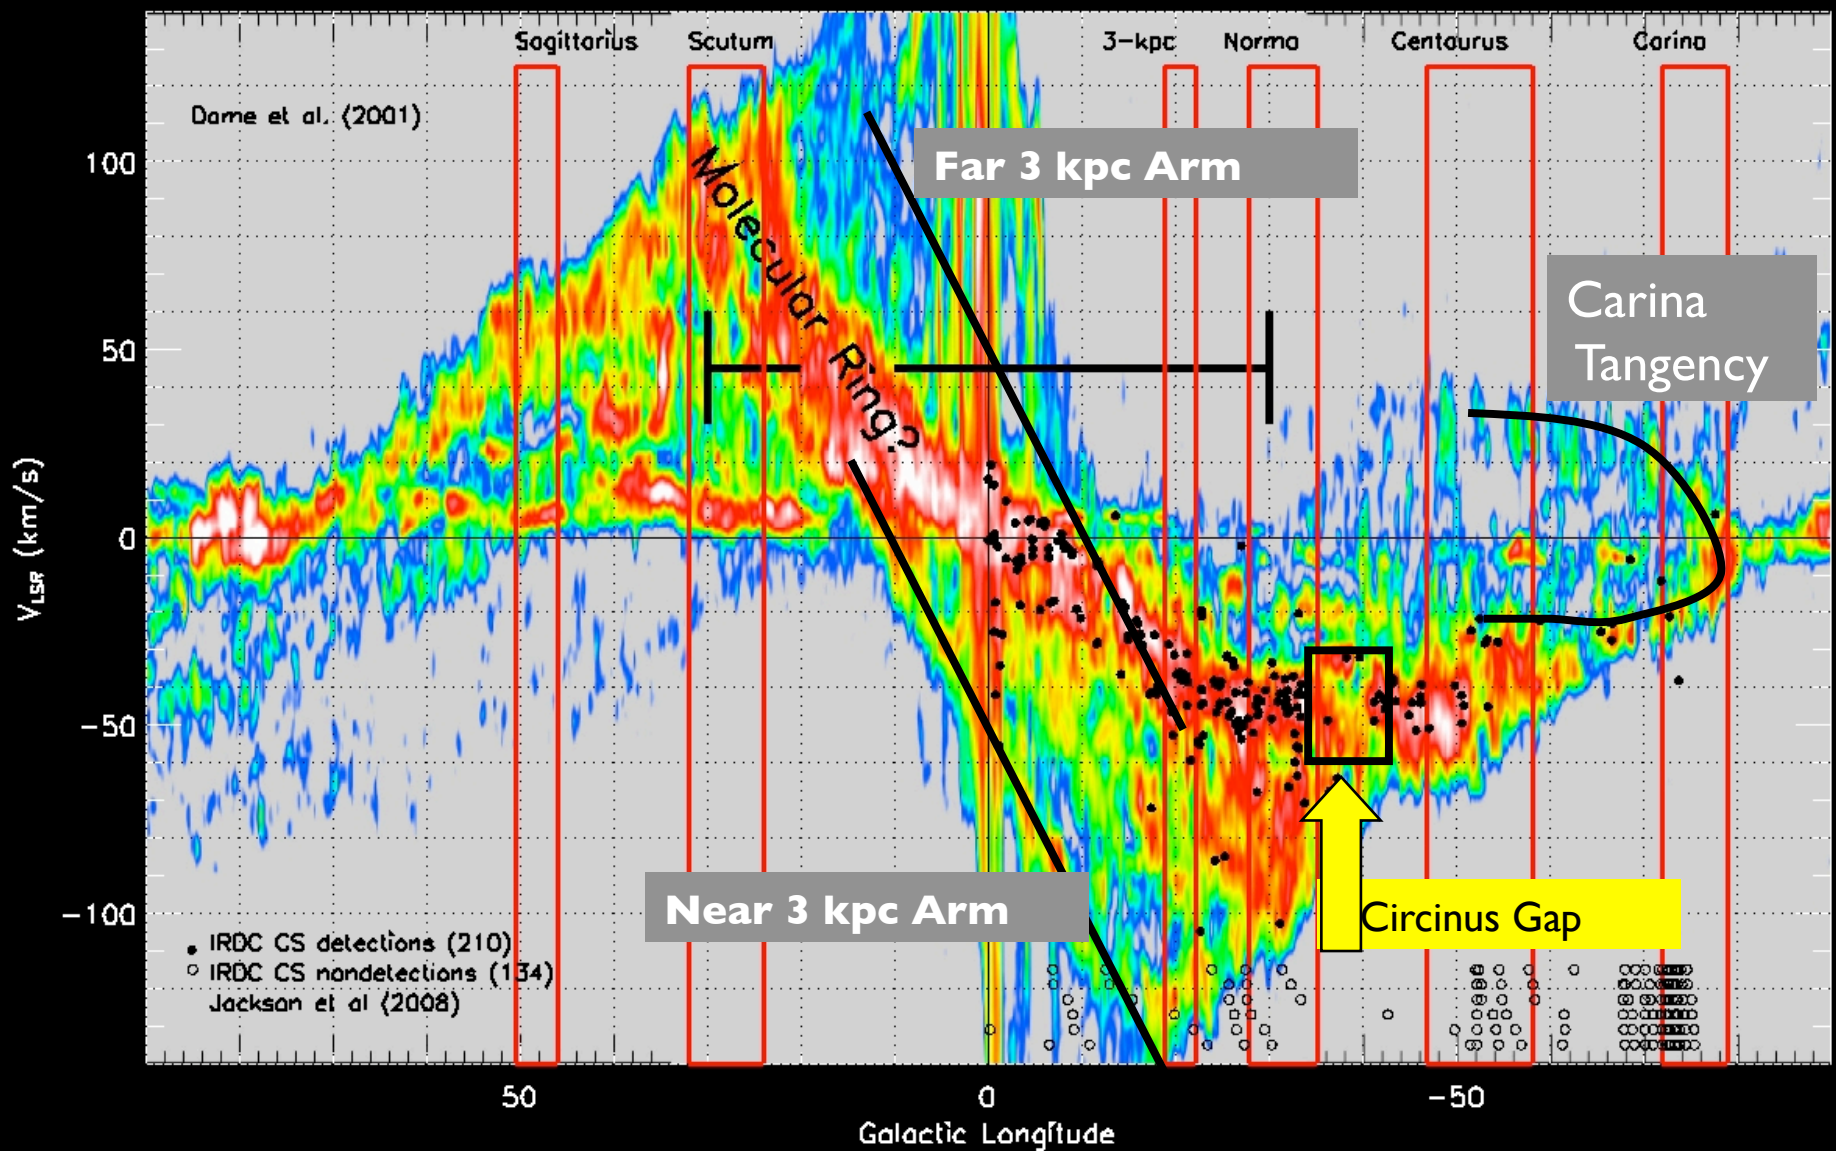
Sagittarius
Scutum
3-kpc
Norma
Centaurus
Carina

Dame et al. (2001)

Far 3 kpc Arm

Molecular Ring?

Carina Tangency

Circinus Gap

Near 3 kpc Arm

• IRDC CS detections (210)
○ IRDC CS nondetections (134)
Jackson et al (2008)

100
50
0
−50
−100

$V_{LSR}$ (km/s)

50
0
−50

Galactic Longitude